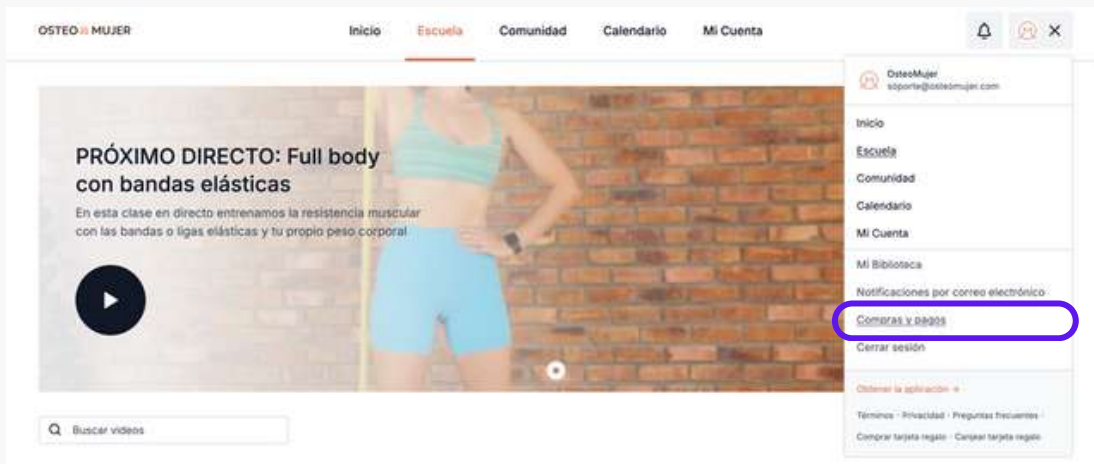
OSTEO MUJER

Inicio Escuela Comunidad Calendario Mi Cuenta

PRÓXIMO DIRECTO: Full body con bandas elásticas

En esta clase en directo entrenamos la resistencia muscular con las bandas o ligas elásticas y tu propio peso corporal

Buscar videos

OsteoMujer
soporte@osteomujer.com

Inicio
Escuela
Comunidad
Calendario
Mi Cuenta

Mi Biblioteca
Notificaciones por correo electrónico
Compras y pagos
Cerrar sesión

Obtener la aplicación →

Términos · Privacidad · Preguntas frecuentes · Comprar tarjeta regalo · Canjear tarjeta regalo